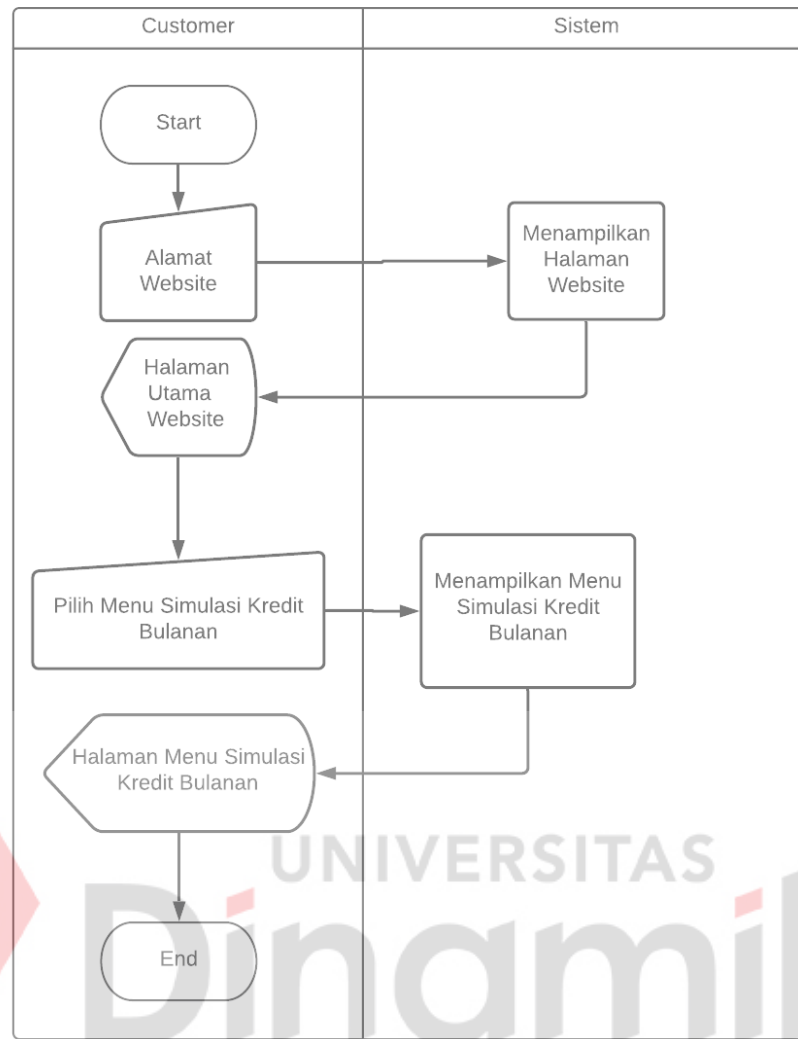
Customer

Sistem

Start

Alamat Website

Menampilkan Halaman Website

Halaman Utama Website

Pilih Menu Simulasi Kredit Bulanan

Menampilkan Menu Simulasi Kredit Bulanan

Halaman Menu Simulasi Kredit Bulanan

End

UNIVERSITAS

Dinamil